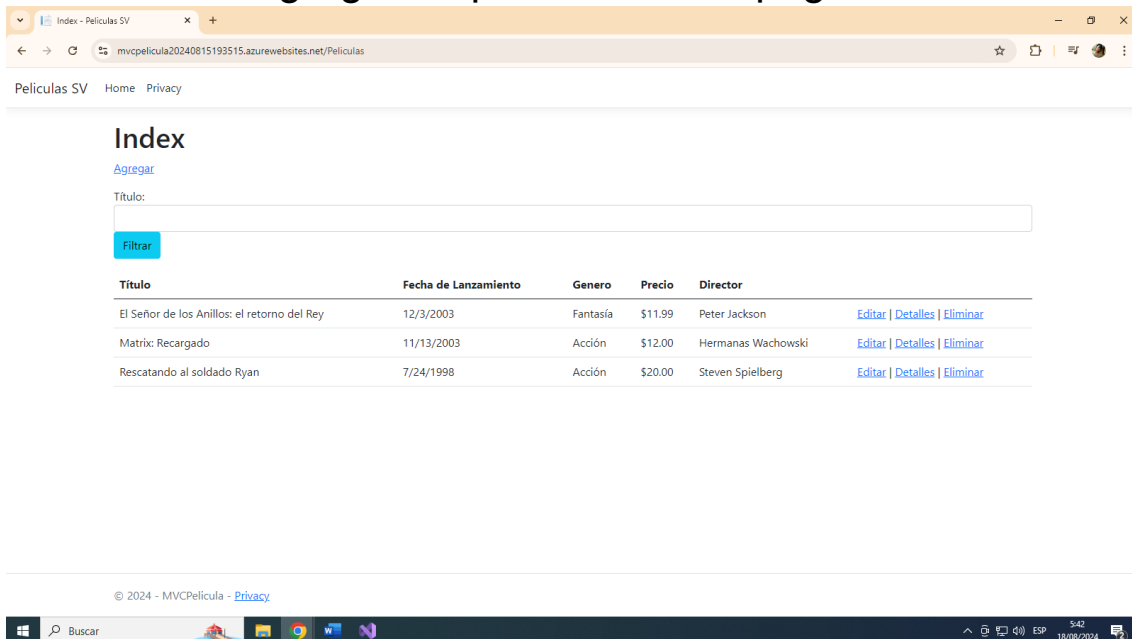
Index - Peliculas SV

mvcpelicula20240815193515.azurewebsites.net/Peliculas

Peliculas SV Home Privacy

Index

Agregar

Título:

Filtrar

| Título | Fecha de Lanzamiento | Genero | Precio | Director | |
|---|---|---|---|---|---|
| El Señor de los Anillos: el retorno del Rey | 12/3/2003 | Fantasía | $11.99 | Peter Jackson | Editar \| Detalles \| Eliminar |
| Matrix: Recargado | 11/13/2003 | Acción | $12.00 | Hermanas Wachowski | Editar \| Detalles \| Eliminar |
| Rescatando al soldado Ryan | 7/24/1998 | Acción | $20.00 | Steven Spielberg | Editar \| Detalles \| Eliminar |

© 2024 - MVCPelicula - Privacy

Buscar

ESP 5:42 18/08/2024